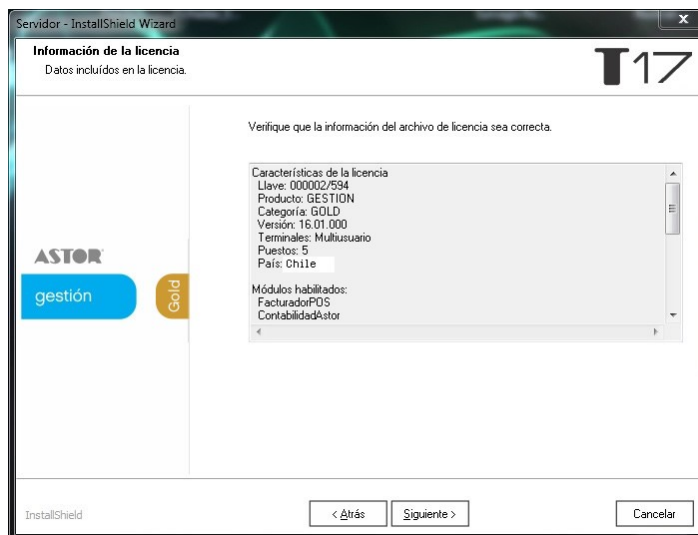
Servidor - InstallShield Wizard
x

Información de la licencia
Datos incluídos en la licencia.

T17

ASTOR
gestión
Gold

Verifique que la información del archivo de licencia sea correcta.

Características de la licencia
Llave: 000002/594
Producto: GESTION
Categoría: GOLD
Versión: 16.01.000
Terminales: Multiusuario
Puestos: 5
País: Chile

Módulos habilitados:
FacturadorPOS
ContabilidadAstor

InstallShield

< Atrás
Siguiente >
Cancelar